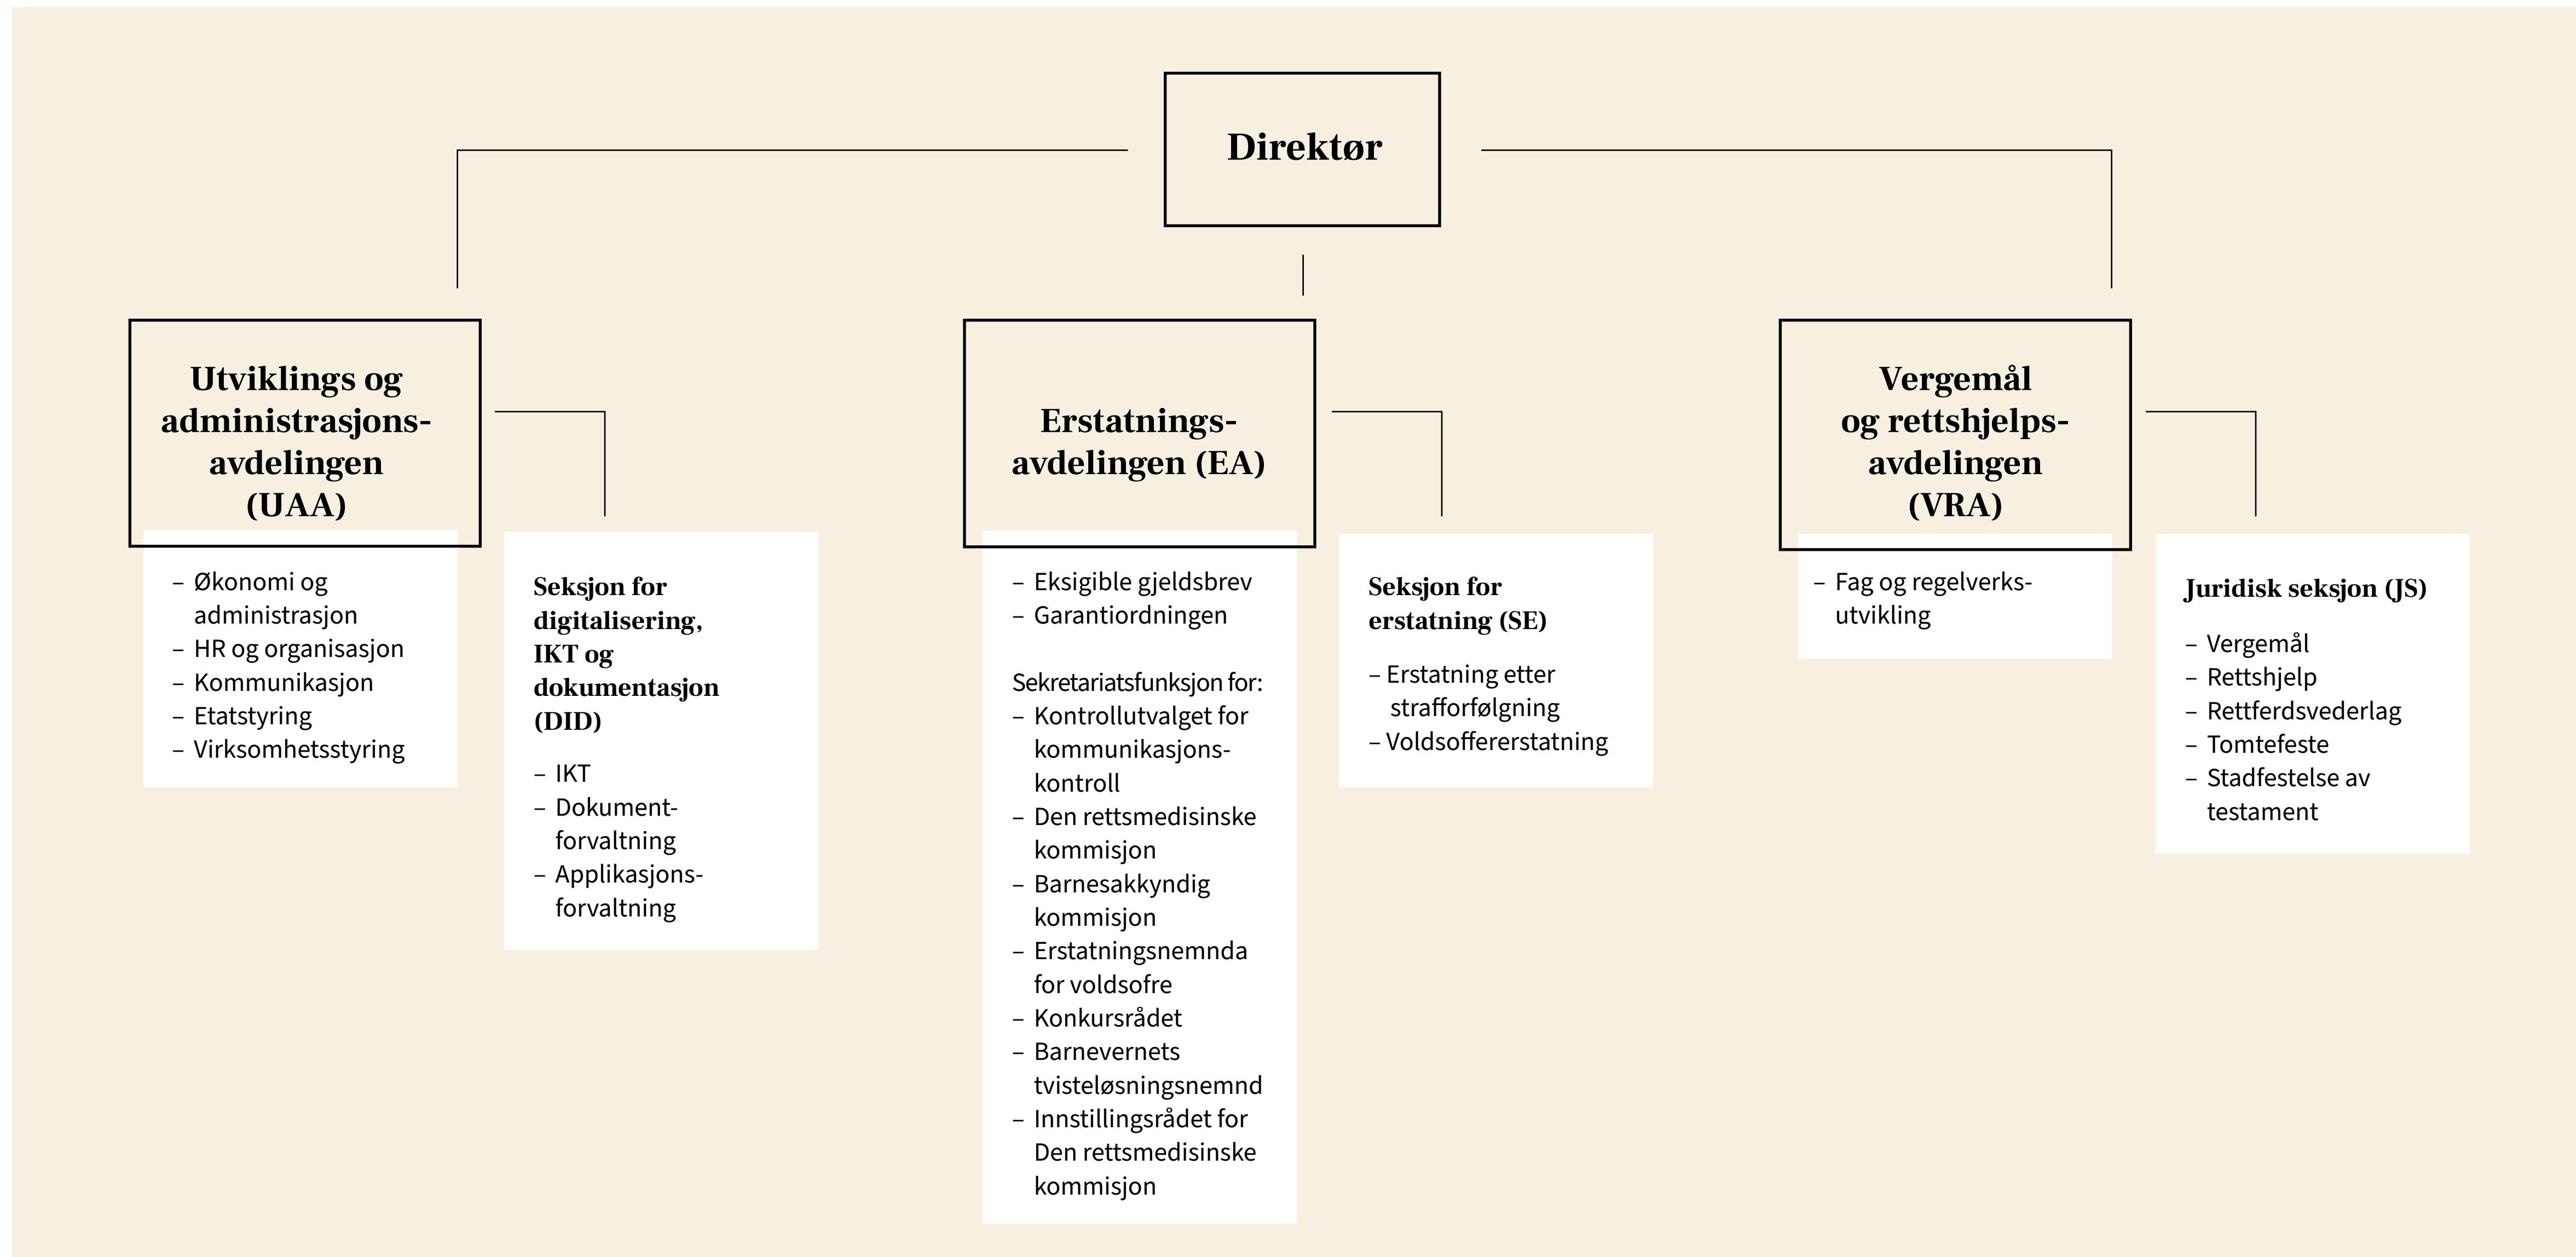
Direktør

Utviklings og administrasjonsavdelingen (UAA)

– Økonomi og administrasjon
– HR og organisasjon
– Kommunikasjon
– Etatstyring
– Virksomhetsstyring

Seksjon for digitalisering, IKT og dokumentasjon (DID)

– IKT
– Dokumentforvaltning
– Applikasjonsforvaltning

Erstatningsavdelingen (EA)

– Eksigible gjeldsbrev
– Garantiordningen

Sekretariatsfunksjon for:
– Kontrollutvalget for kommunikasjonskontroll
– Den rettsmedisinske kommisjon
– Barnesakkyndig kommisjon
– Erstatningsnemnda for voldsofre
– Konkursrådet
– Barnevernets tvisteløsningsnemnd
– Innstillingsrådet for Den rettsmedisinske kommisjon

Seksjon for erstatning (SE)

– Erstatning etter strafforfølgning
– Voldsoffererstatning

Vergemål og rettshjelpsavdelingen (VRA)

– Fag og regelverksutvikling

Juridisk seksjon (JS)

– Vergemål
– Rettshjelp
– Rettferdsvederlag
– Tomtefeste
– Stadfestelse av testament